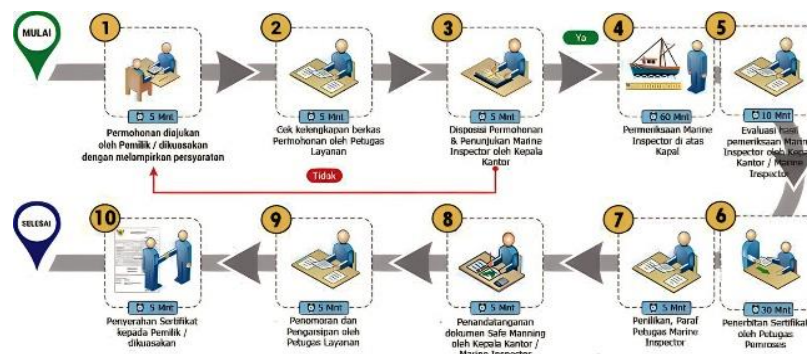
MULAI

1
5 Mnt
Permohonan diajukan oleh Pemilik / dikuasakan dengan melampirkan persyaratan

2
5 Mnt
Cek kelengkapan berkas Permohonan oleh Petugas Layanan

Tidak

3
5 Mnt
Disposisi Permohonan & Penunjukan Marine Inspector oleh Kepala Kantor

Ya

4
60 Mnt
Pemeriksaan Marine Inspector di atas Kapal

5
10 Mnt
Evaluasi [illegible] pemeriksaan Mar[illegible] Inspector oleh Kep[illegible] Kantor / Marine Inspector

SELESAI

10
5 Mnt
Penyerahan Sertifikat kepada Pemilik / dikuasakan

9
5 Mnt
Penomoran dan Pengarsipan oleh Petugas Layanan

8
5 Mnt
Penandatanganan dokumen Safe Manning oleh Kepala Kantor / Marine Inspector

7
5 Mnt
Penilikan, Paraf Petugas Marine Inspector

6
30 Mnt
Penerbitan Sertifikat oleh Petugas Pemroses